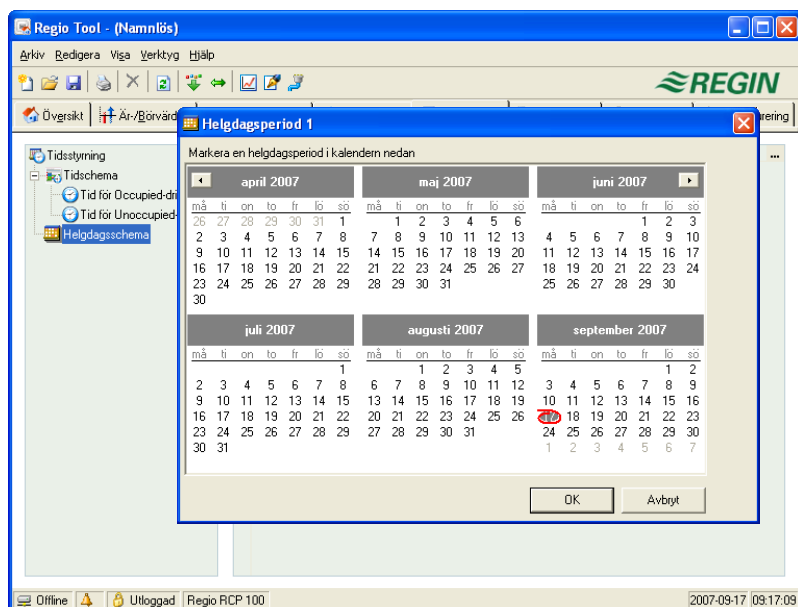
Regio Tool - (Namnlös)

Arkiv Redigera Visa Verktyg Hjälp

REGIN

Översikt | Är-/Börvärd | rering

Tidsstyrning
Tidschema
Tid för Occupied-dri
Tid för Unoccupied-
Helgdagsschema

Helgdagsperiod 1

Markera en helgdagsperiod i kalendern nedan

april 2007

| må | ti | on | to | fr | lö | sö |
|---|---|---|---|---|---|---|
| 26 | 27 | 28 | 29 | 30 | 31 | 1 |
| 2 | 3 | 4 | 5 | 6 | 7 | 8 |
| 9 | 10 | 11 | 12 | 13 | 14 | 15 |
| 16 | 17 | 18 | 19 | 20 | 21 | 22 |
| 23 | 24 | 25 | 26 | 27 | 28 | 29 |
| 30 | | | | | | |

maj 2007

| må | ti | on | to | fr | lö | sö |
|---|---|---|---|---|---|---|
| | 1 | 2 | 3 | 4 | 5 | 6 |
| 7 | 8 | 9 | 10 | 11 | 12 | 13 |
| 14 | 15 | 16 | 17 | 18 | 19 | 20 |
| 21 | 22 | 23 | 24 | 25 | 26 | 27 |
| 28 | 29 | 30 | 31 | | | |

juni 2007

| må | ti | on | to | fr | lö | sö |
|---|---|---|---|---|---|---|
| | | | | 1 | 2 | 3 |
| 4 | 5 | 6 | 7 | 8 | 9 | 10 |
| 11 | 12 | 13 | 14 | 15 | 16 | 17 |
| 18 | 19 | 20 | 21 | 22 | 23 | 24 |
| 25 | 26 | 27 | 28 | 29 | 30 | |

juli 2007

| må | ti | on | to | fr | lö | sö |
|---|---|---|---|---|---|---|
| | | | | | | 1 |
| 2 | 3 | 4 | 5 | 6 | 7 | 8 |
| 9 | 10 | 11 | 12 | 13 | 14 | 15 |
| 16 | 17 | 18 | 19 | 20 | 21 | 22 |
| 23 | 24 | 25 | 26 | 27 | 28 | 29 |
| 30 | 31 | | | | | |

augusti 2007

| må | ti | on | to | fr | lö | sö |
|---|---|---|---|---|---|---|
| | | 1 | 2 | 3 | 4 | 5 |
| 6 | 7 | 8 | 9 | 10 | 11 | 12 |
| 13 | 14 | 15 | 16 | 17 | 18 | 19 |
| 20 | 21 | 22 | 23 | 24 | 25 | 26 |
| 27 | 28 | 29 | 30 | 31 | | |

september 2007

| må | ti | on | to | fr | lö | sö |
|---|---|---|---|---|---|---|
| | | | | | 1 | 2 |
| 3 | 4 | 5 | 6 | 7 | 8 | 9 |
| 10 | 11 | 12 | 13 | 14 | 15 | 16 |
| 17 | 18 | 19 | 20 | 21 | 22 | 23 |
| 24 | 25 | 26 | 27 | 28 | 29 | 30 |
| 1 | 2 | 3 | 4 | 5 | 6 | 7 |

OK Avbryt

Offline | Utloggad | Regio RCP 100 | 2007-09-17 | 09:17:09